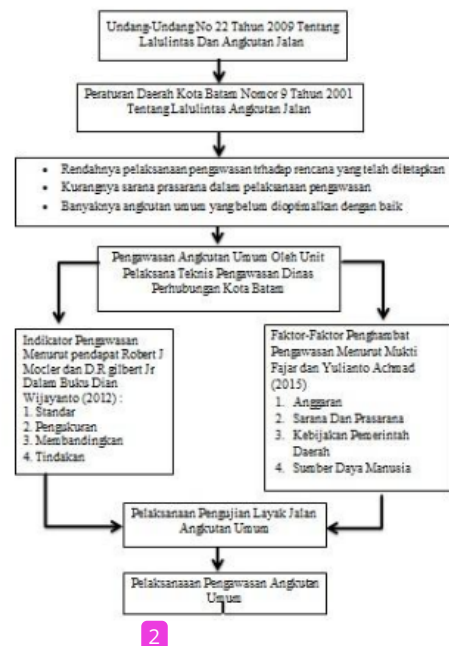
Undang-Undang No 22 Tahun 2009 Tentang Lalulintas Dan Angkutan Jalan

Peraturan Daerah Kota Batam Nomor 9 Tahun 2001 Tentang Lalulintas Angkutan Jalan

- Rendahnya pelaksanaan pengawasan trhadap rencana yang telah ditetapkan
- Kurangnya sarana prasarana dalam pelaksanaan pengawasan
- Banyaknya angkutan umum yang belum dioptimalkan dengan baik

Pengawasan Angkutan Umum Oleh Unit Pelaksana Teknis Pengawasan Dinas Perhubungan Kota Batam

Indikator Pengawasan Menurut pendapat Robert J Mocler dan D.R gilbert Jr Dalam Buku Dian Wijayanto (2012) :
1. Standar
2. Pengukuran
3. Membandingkan
4. Tindakan

Faktor-Faktor Penghambat Pengawasan Menurut Mukti Fajar dan Yulianto Achmad (2015)
1. Anggaran
2. Sarana Dan Prasarana
3. Kebijakan Pemerintah Daerah
4. Sumber Daya Manusia

Pelaksanaan Pengujian Layak Jalan Angkutan Umum

Pelaksanaaan Pengawasan Angkutan Umum

2